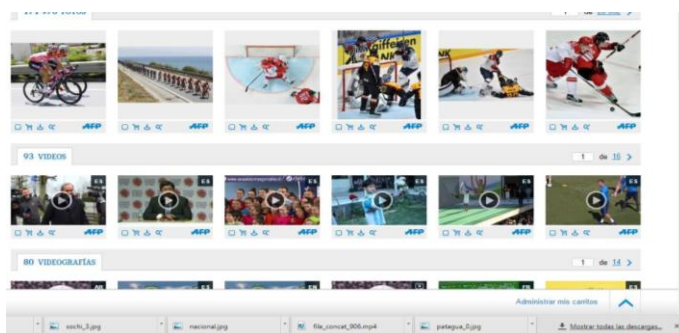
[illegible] FOTOS
1 de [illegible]

AFP AFP AFP AFP AFP AFP

93 VIDEOS
1 de 16

ES ES ES ES ES ES
AFP AFP AFP AFP AFP AFP

80 VIDEOGRAFÍAS
1 de 14

Administrar mis carritos

sochi_3.jpg
nacional.jpg
file_concat_906.mp4
patagua_0.jpg
Mostrar todas las descargas...